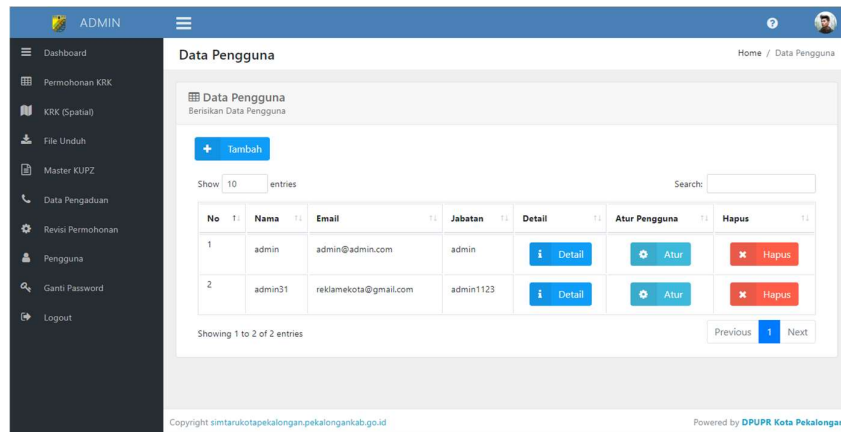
ADMIN

Dashboard
Permohonan KRK
KRK (Spatial)
File Unduh
Master KUPZ
Data Pengaduan
Revisi Permohonan
Pengguna
Ganti Password
Logout

Data Pengguna

Home / Data Pengguna

Data Pengguna
Berisikan Data Pengguna

Tambah

Show 10 entries

Search:

| No | Nama | Email | Jabatan | Detail | Atur Pengguna | Hapus |
|---|---|---|---|---|---|---|
| 1 | admin | admin@admin.com | admin | Detail | Atur | Hapus |
| 2 | admin31 | reklamekota@gmail.com | admin1123 | Detail | Atur | Hapus |

Showing 1 to 2 of 2 entries

Previous 1 Next

Copyright simtarukotapekalongan.pekalongankab.go.id

Powered by DPUPR Kota Pekalonga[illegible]